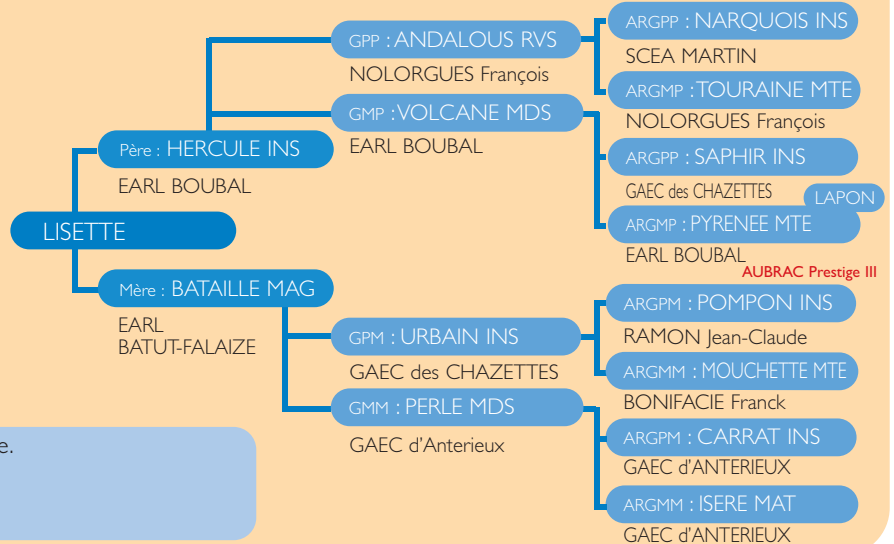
LISETTE

Père : HERCULE INS
EARL BOUBAL

Mère : BATAILLE MAG
EARL BATUT-FALAIZE

GPP : ANDALOUS RVS
NOLORGUES François

GMP : VOLCANE MDS
EARL BOUBAL

GPM : URBAIN INS
GAEC des CHAZETTES

GMM : PERLE MDS
GAEC d'Anterieux

ARGPP : NARQUOIS INS
SCEA MARTIN

ARGMP : TOURAINE MTE
NOLORGUES François

ARGPP : SAPHIR INS
GAEC des CHAZETTES

LAPON

ARGMP : PYRENEE MTE
EARL BOUBAL

AUBRAC Prestige III

ARGPM : POMPON INS
RAMON Jean-Claude

ARGMM : MOUCHETTE MTE
BONIFACIE Franck

ARGPM : CARRAT INS
GAEC d'ANTERIEUX

ARGMM : ISERE MAT
GAEC d'ANTERIEUX

e.